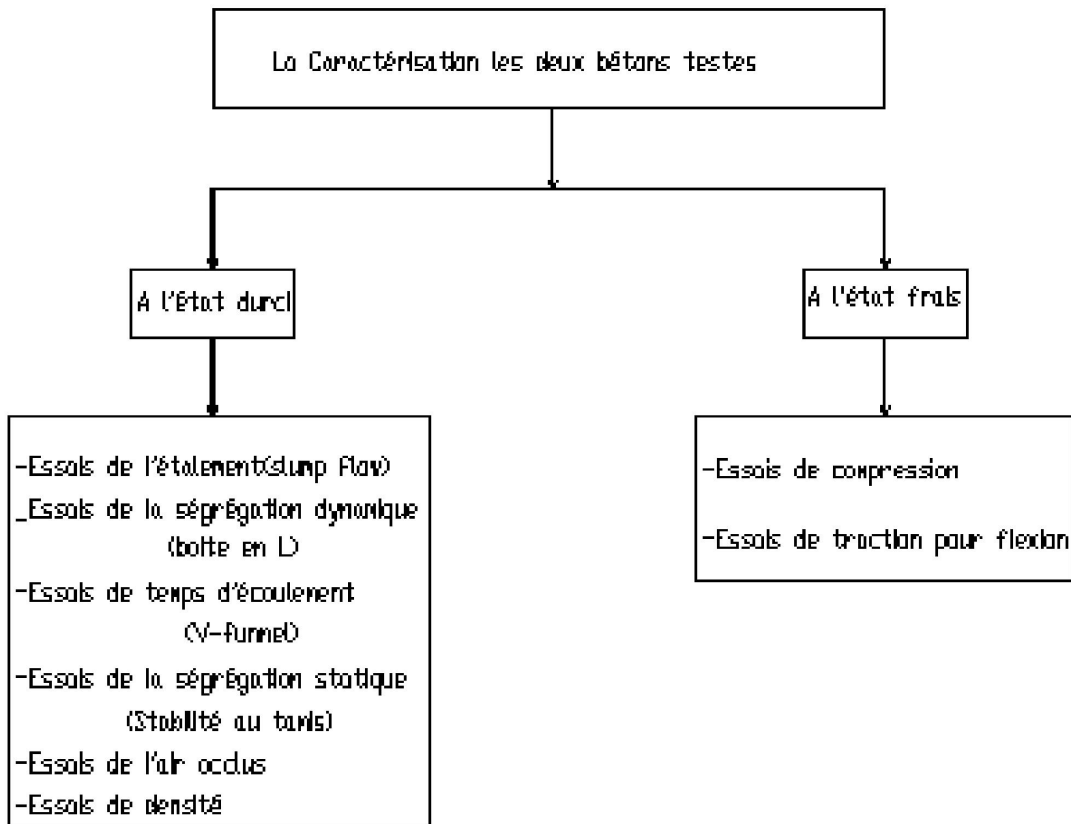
La Caractérisation les deux bétons testes

A l'état durci

A l'état frais

-Essais de l'étalement(slump flow)
_Essais de la ségrégation dynamique (boite en L)
-Essais de temps d'écoulement (V-funnel)
-Essais de la ségrégation statique (Stabilité au tamis)
-Essais de l'air occlus
-Essais de densité

-Essais de compression
-Essais de traction pour flexion